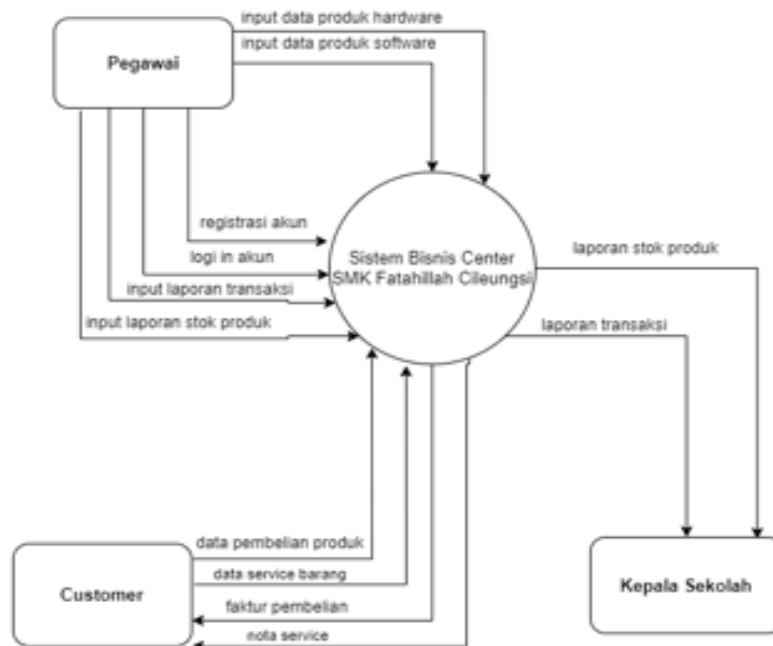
Pegawai

input data produk hardware

input data produk software

registrasi akun

logi in akun

input laporan transaksi

input laporan stok produk

Sistem Bisnis Center SMK Fatahillah Cileungsi

laporan stok produk

laporan transaksi

data pembelian produk

data service barang

faktur pembelian

nota service

Customer

Kepala Sekolah